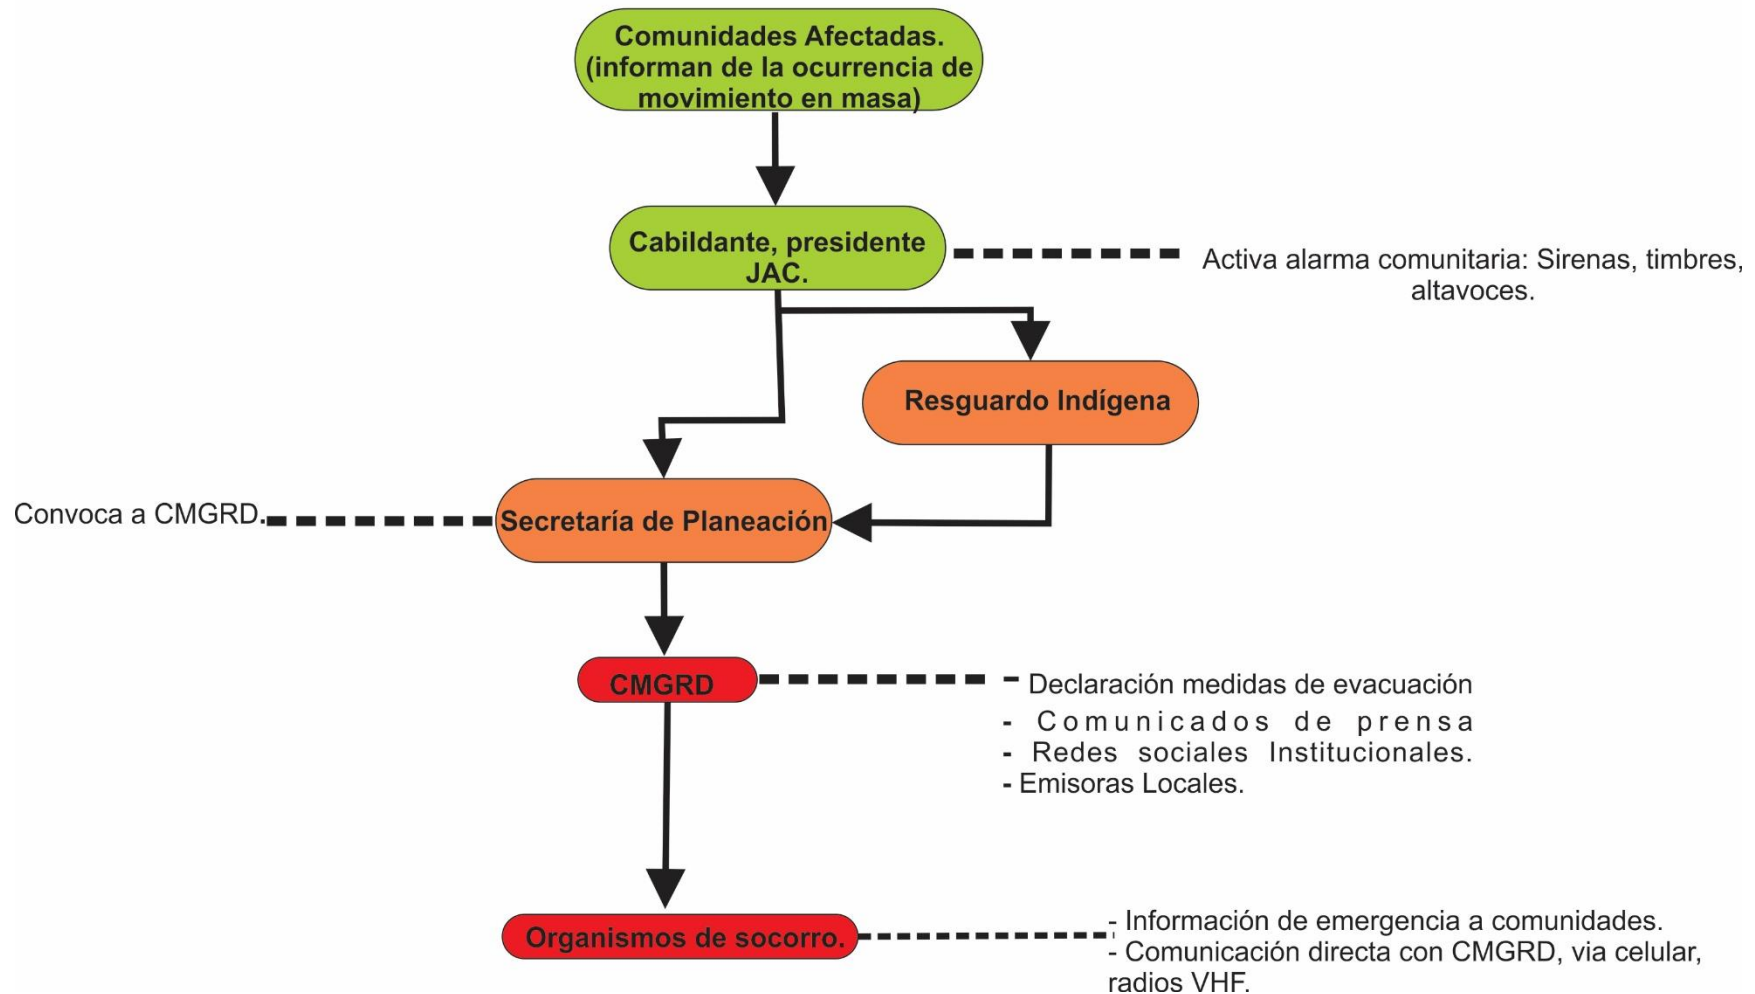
Comunidades Afectadas. (informan de la ocurrencia de movimiento en masa)

Cabildante, presidente JAC.

Activa alarma comunitaria: Sirenas, timbres, altavoces.

Resguardo Indígena

Convoca a CMGRD.

Secretaría de Planeación

CMGRD

- Declaración medidas de evacuación
- Comunicados de prensa
- Redes sociales Institucionales.
- Emisoras Locales.

Organismos de socorro.

- Información de emergencia a comunidades.
- Comunicación directa con CMGRD, via celular, radios VHF.